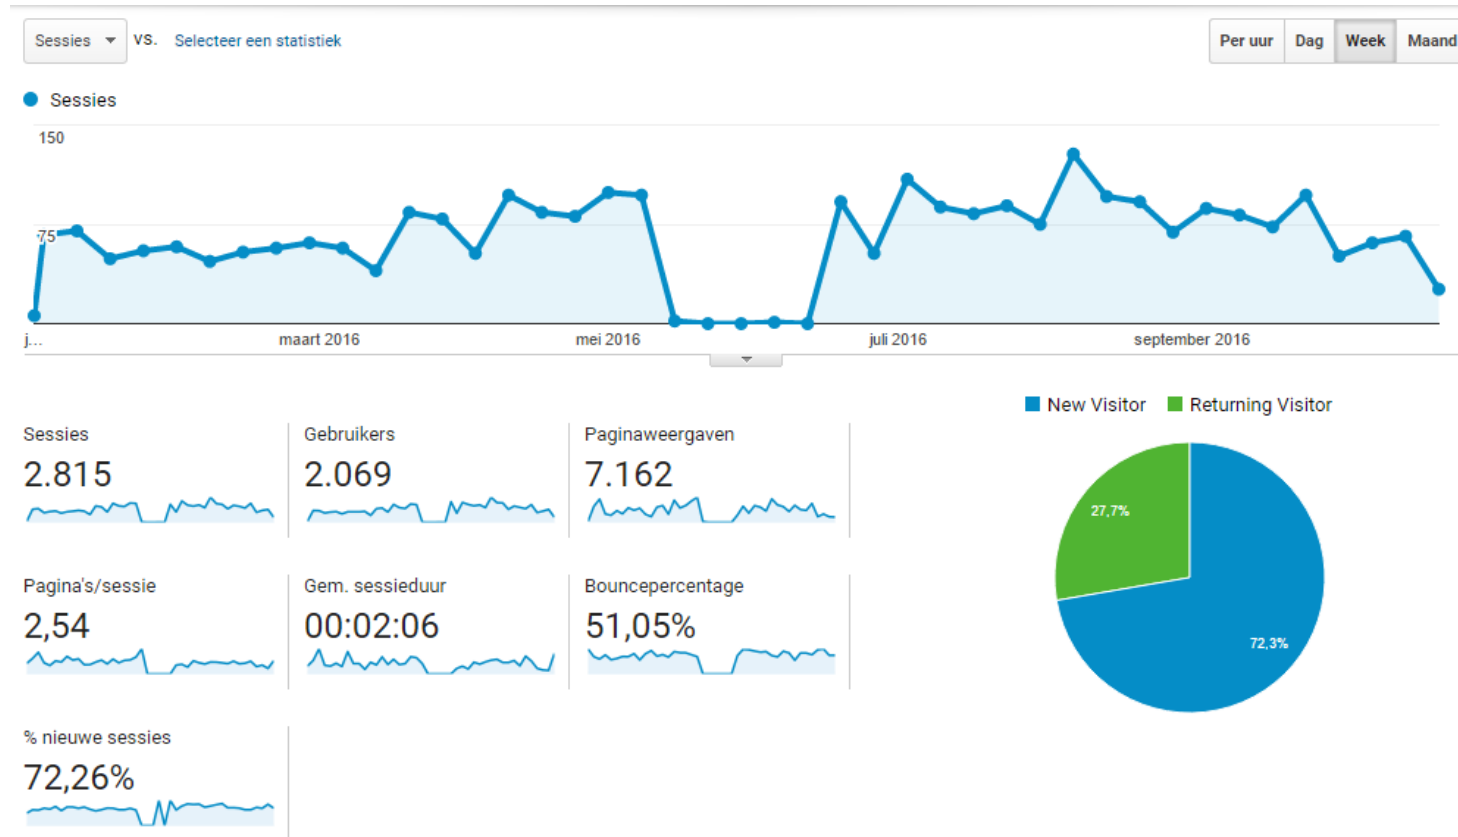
Sessies VS. Selecteer een statistiek

Per uur Dag Week Maand

Sessies

150

75

j...

maart 2016

mei 2016

juli 2016

september 2016

New Visitor Returning Visitor

Sessies
2.815

Gebruikers
2.069

Paginaweergaven
7.162

Pagina's/sessie
2,54

Gem. sessieduur
00:02:06

Bouncepercentage
51,05%

% nieuwe sessies
72,26%

27,7%

72,3%